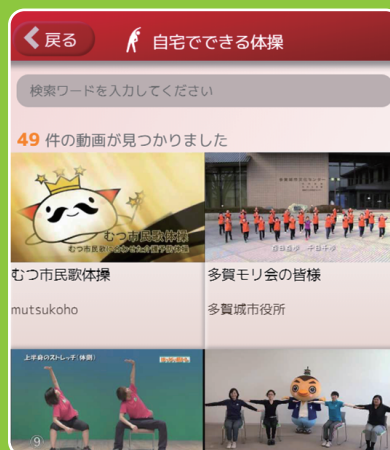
戻る
自宅でできる体操

検索ワードを入力してください

49 件の動画が見つかりました

むつ市民歌体操
むつ市民歌にあわせた健康体操

むつ市民歌体操
mutsukoho

多賀モリ会の皆様
多賀城市役所

上半身のストレッチ（体側）
9